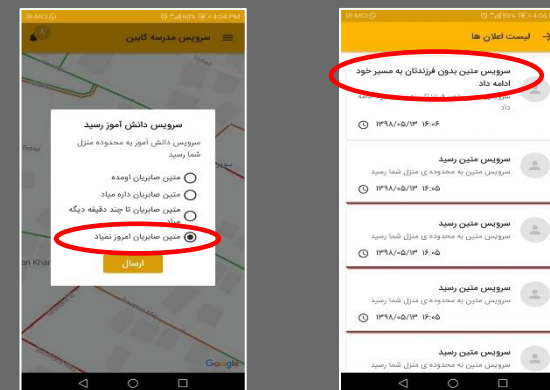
IR-MCI 60% 4:04 PM
سرویس مدرسه کابین

سرویس دانش آموز رسید
سرویس دانش آموز به محدوده منزل شما رسید

متین صابریان اومده
متین صابریان داره میاد
متین صابریان تا چند دقیقه دیگه میاد
متین صابریان امروز نمیاد

ارسال

Google

IR-MCI 59% 4:06
لیست اعلان ها

سرویس متین بدون فرزندتان به مسیر خود ادامه داد
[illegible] داد
۱۳۹۸/۰۵/۱۳ ۱۶:۰۶

سرویس متین رسید
سرویس متین به محدوده ی منزل شما رسید.
۱۳۹۸/۰۵/۱۳ ۱۶:۰۵

سرویس متین رسید
سرویس متین به محدوده ی منزل شما رسید.
۱۳۹۸/۰۵/۱۳ ۱۶:۰۵

سرویس متین رسید
سرویس متین به محدوده ی منزل شما رسید.
۱۳۹۸/۰۵/۱۳ ۱۶:۰۵

سرویس متین رسید
سرویس متین به محدوده ی منزل شما رسید.